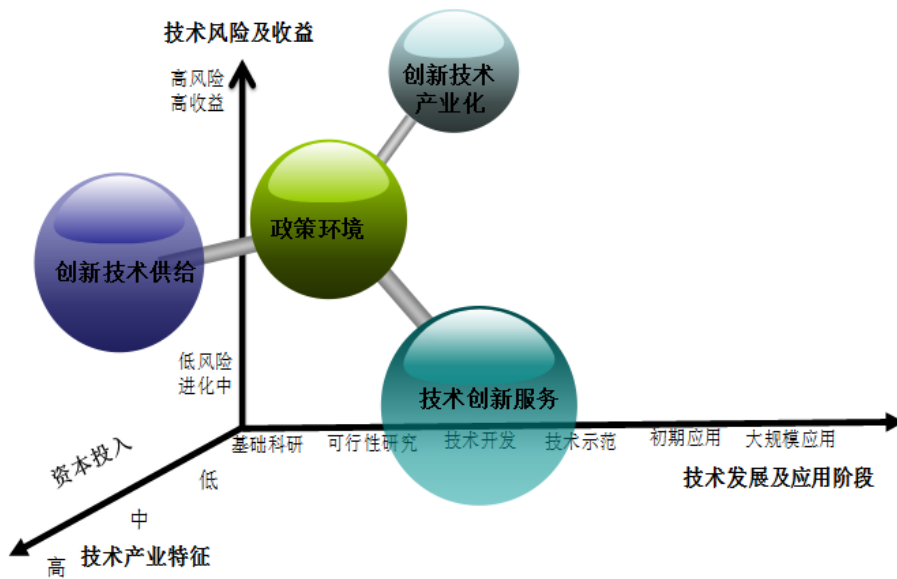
技术风险及收益

高风险
高收益

创新技术
产业化

政策环境

创新技术供给

低风险
进化中

技术创新服务

资本投入

基础科研　可行性研究　技术开发　技术示范　初期应用　大规模应用

技术发展及应用阶段

低

中

高

技术产业特征